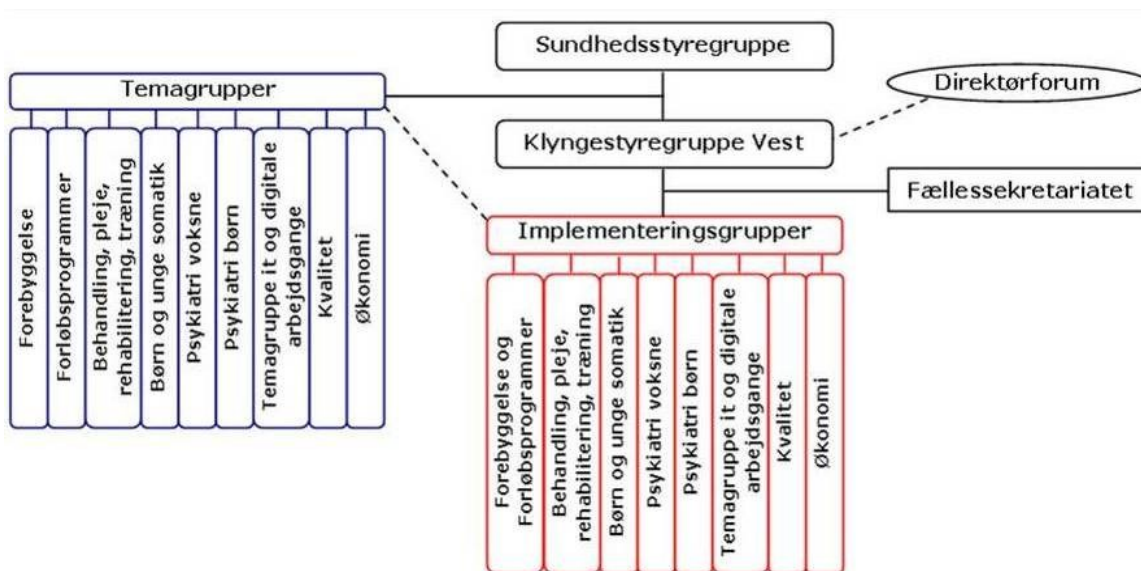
Sundhedsstyregruppe

Direktørforum

Temagrupper

Klyngestyregruppe Vest

Fællessekretariatet

Forebyggelse

Forløbsprogrammer

Behandling, pleje, rehabilitering, træning

Børn og unge somatik

Psykiatri voksne

Psykiatri børn

Temagruppe it og digitale arbejdsgange

Kvalitet

Økonomi

Implementeringsgrupper

Forebyggelse og Forløbsprogrammer

Behandling, pleje, rehabilitering, træning

Børn og unge somatik

Psykiatri voksne

Psykiatri børn

Temagruppe it og digitale arbejdsgange

Kvalitet

Økonomi